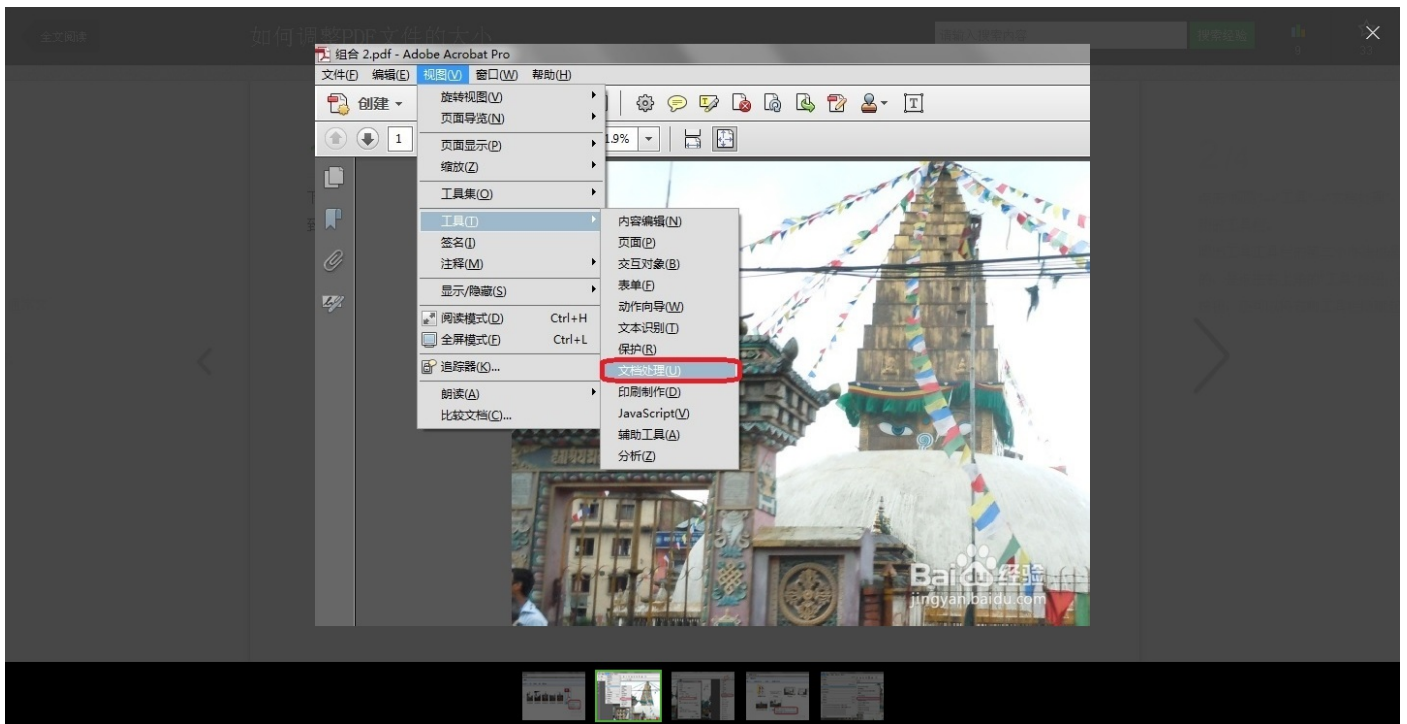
全文阅读

如何调整PDF文件的大小

组合 2.pdf - Adobe Acrobat Pro

文件(F) 编辑(E) 视图(V) 窗口(W) 帮助(H)

创建

1

.9%

旋转视图(V)
页面导览(N)
页面显示(P)
缩放(Z)
工具集(O)
工具(T)
签名(I)
注释(M)
显示/隐藏(S)
阅读模式(D) Ctrl+H
全屏模式(F) Ctrl+L
追踪器(K)...
朗读(A)
比较文档(C)...

内容编辑(N)
页面(P)
交互对象(B)
表单(F)
动作向导(W)
文本识别(T)
保护(R)
文档处理(U)
印刷制作(D)
JavaScript(V)
辅助工具(A)
分析(Z)

Bai经验
jingyan.baidu.com